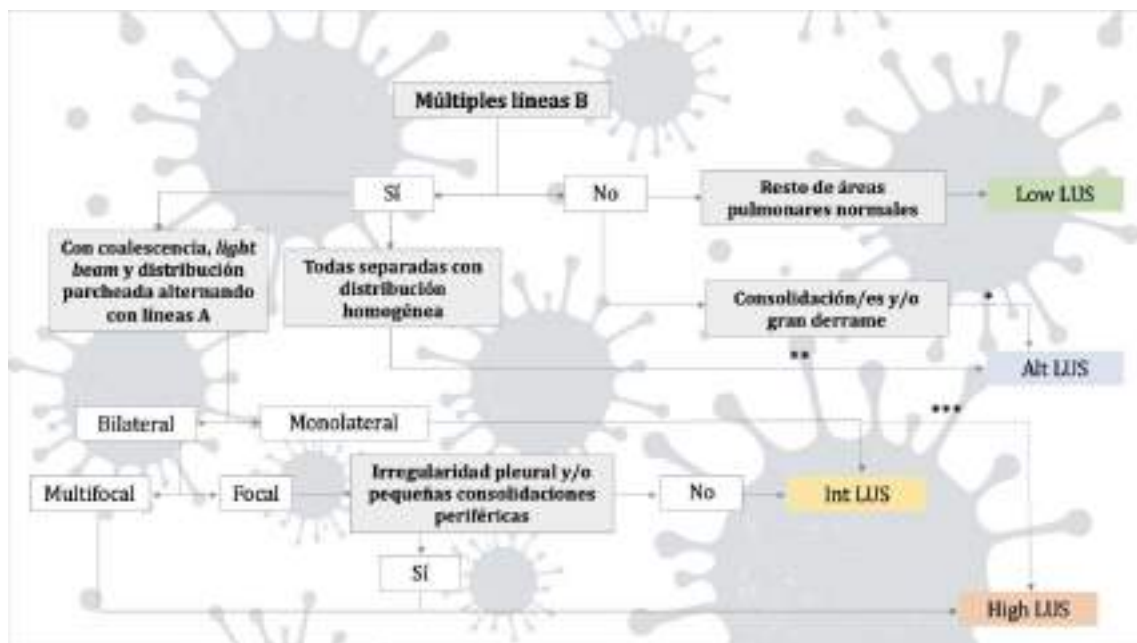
Múltiples líneas B

Sí

No

Resto de áreas pulmonares normales

Low LUS

Con coalescencia, *light beam* y distribución parcheada alternando con líneas A

Todas separadas con distribución homogénea

Consolidación/es y/o gran derrame

*

**

Alt LUS

***

Bilateral

Monolateral

Multifocal

Focal

Irregularidad pleural y/o pequeñas consolidaciones periféricas

No

Int LUS

Sí

High LUS